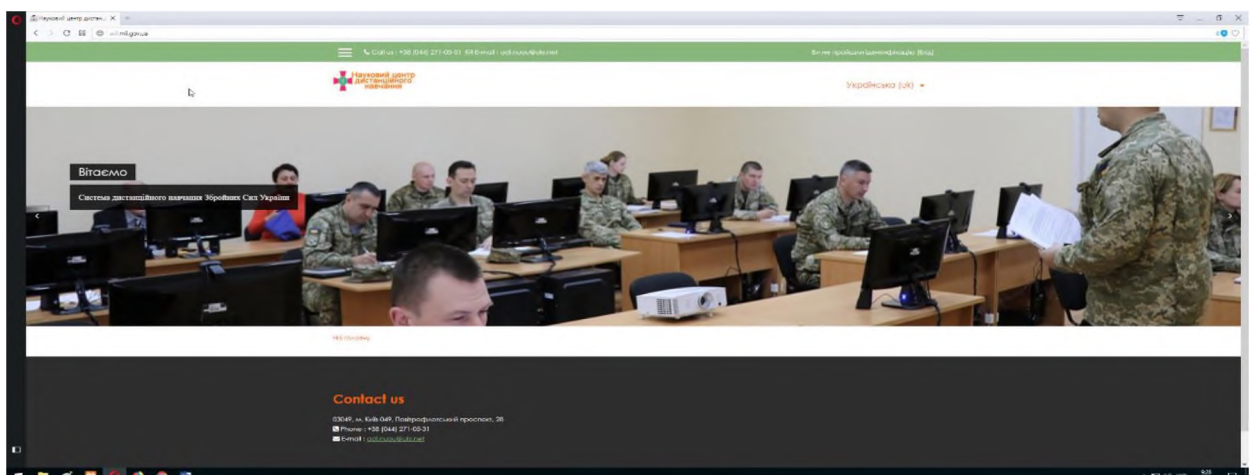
Науковий центр дистан... ×

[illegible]

Call us : +38 (044) 271-05-31 E-mail : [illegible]

Ви не пройшли ідентифікацію (Вхід)

Науковий центр дистанційного навчання

Українська (uk)

Вітаємо

Система дистанційного навчання Збройних Сил України

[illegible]

Contact us

03049, м. Київ-049, Повітрофлотський проспект, 28

Phone : +38 (044) 271-05-31

E-mail : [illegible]